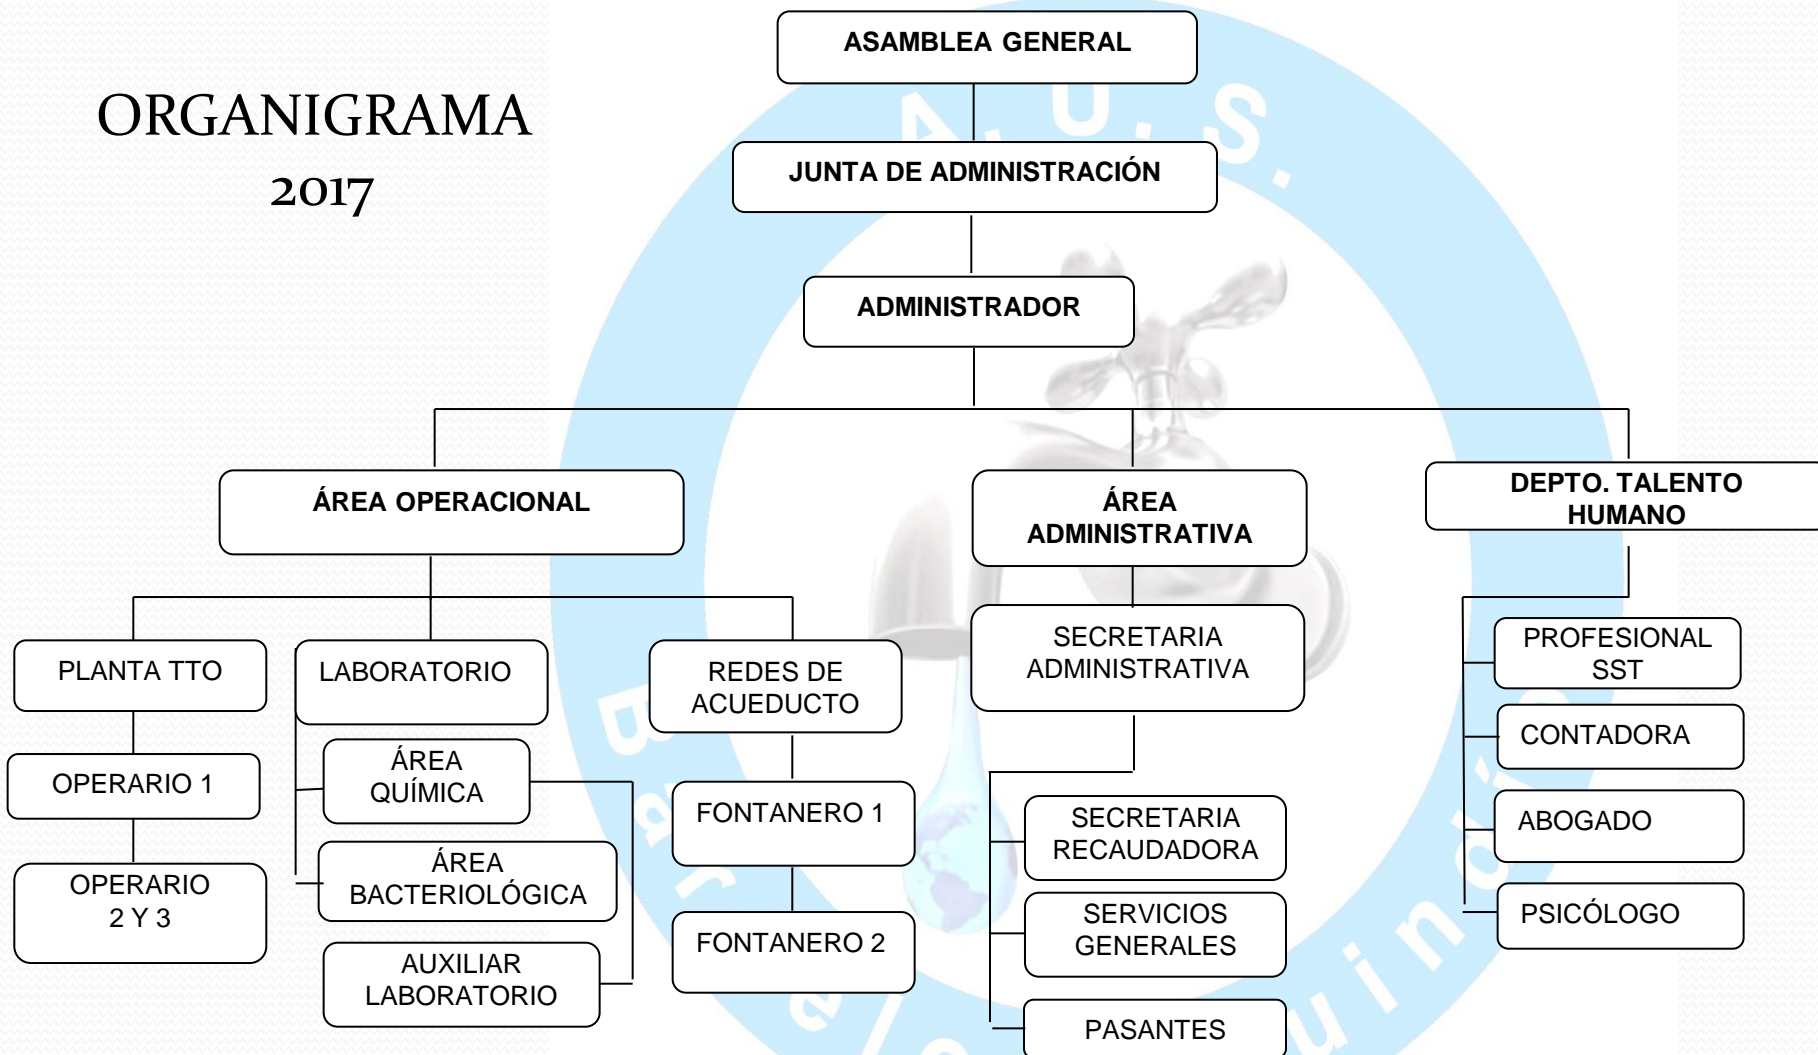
ORGANIGRAMA
2017

ASAMBLEA GENERAL

JUNTA DE ADMINISTRACIÓN

ADMINISTRADOR

ÁREA OPERACIONAL

ÁREA ADMINISTRATIVA

DEPTO. TALENTO HUMANO

PLANTA TTO

OPERARIO 1

OPERARIO 2 Y 3

LABORATORIO

ÁREA QUÍMICA

ÁREA BACTERIOLÓGICA

AUXILIAR LABORATORIO

REDES DE ACUEDUCTO

FONTANERO 1

FONTANERO 2

SECRETARIA ADMINISTRATIVA

SECRETARIA RECAUDADORA

SERVICIOS GENERALES

PASANTES

PROFESIONAL SST

CONTADORA

ABOGADO

PSICÓLOGO